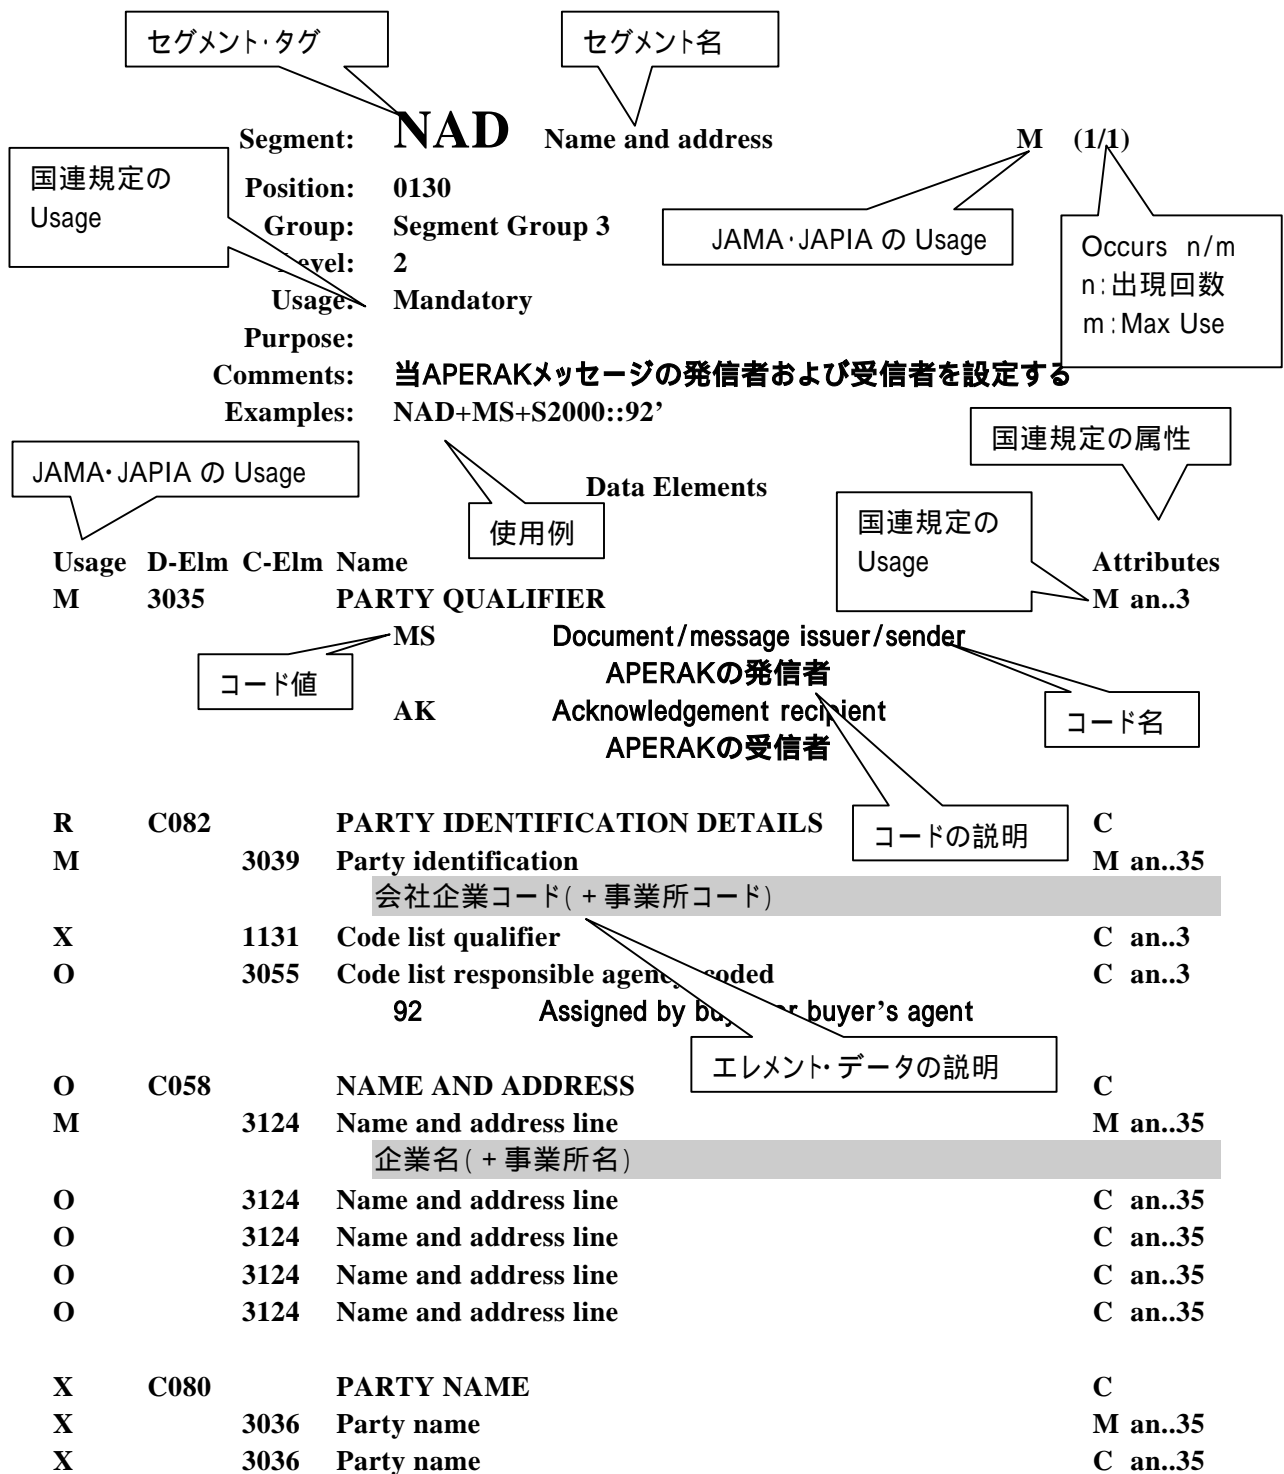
セグメント・タグ

セグメント名

Segment: **NAD** Name and address M (1/1)

国連規定の Usage

Position: 0130
Group: Segment Group 3
Level: 2
Usage: Mandatory
Purpose:
Comments: 当APERAKメッセージの発信者および受信者を設定する
Examples: NAD+MS+S2000::92'

JAMA・JAPIA の Usage

Occurs n/m
n:出現回数
m:Max Use

国連規定の属性

JAMA・JAPIA の Usage

Data Elements

使用例

国連規定の Usage

| Usage | D-Elm | C-Elm | Name | Attributes |
|---|---|---|---|---|
| M | 3035 | | PARTY QUALIFIER | M an..3 |
| | | | MS Document/message issuer/sender APERAKの発信者 | |
| | | | AK Acknowledgement recipient APERAKの受信者 | |
| R | C082 | | PARTY IDENTIFICATION DETAILS | C |
| M | | 3039 | Party identification | M an..35 |
| | | | 会社企業コード(+事業所コード) | |
| X | | 1131 | Code list qualifier | C an..3 |
| O | | 3055 | Code list responsible agency, coded | C an..3 |
| | | | 92 Assigned by buyer or buyer's agent | |
| O | C058 | | NAME AND ADDRESS | C |
| M | | 3124 | Name and address line | M an..35 |
| | | | 企業名(+事業所名) | |
| O | | 3124 | Name and address line | C an..35 |
| O | | 3124 | Name and address line | C an..35 |
| O | | 3124 | Name and address line | C an..35 |
| O | | 3124 | Name and address line | C an..35 |
| X | C080 | | PARTY NAME | C |
| X | | 3036 | Party name | M an..35 |
| X | | 3036 | Party name | C an..35 |

コード値

コード名

コードの説明

エレメント・データの説明